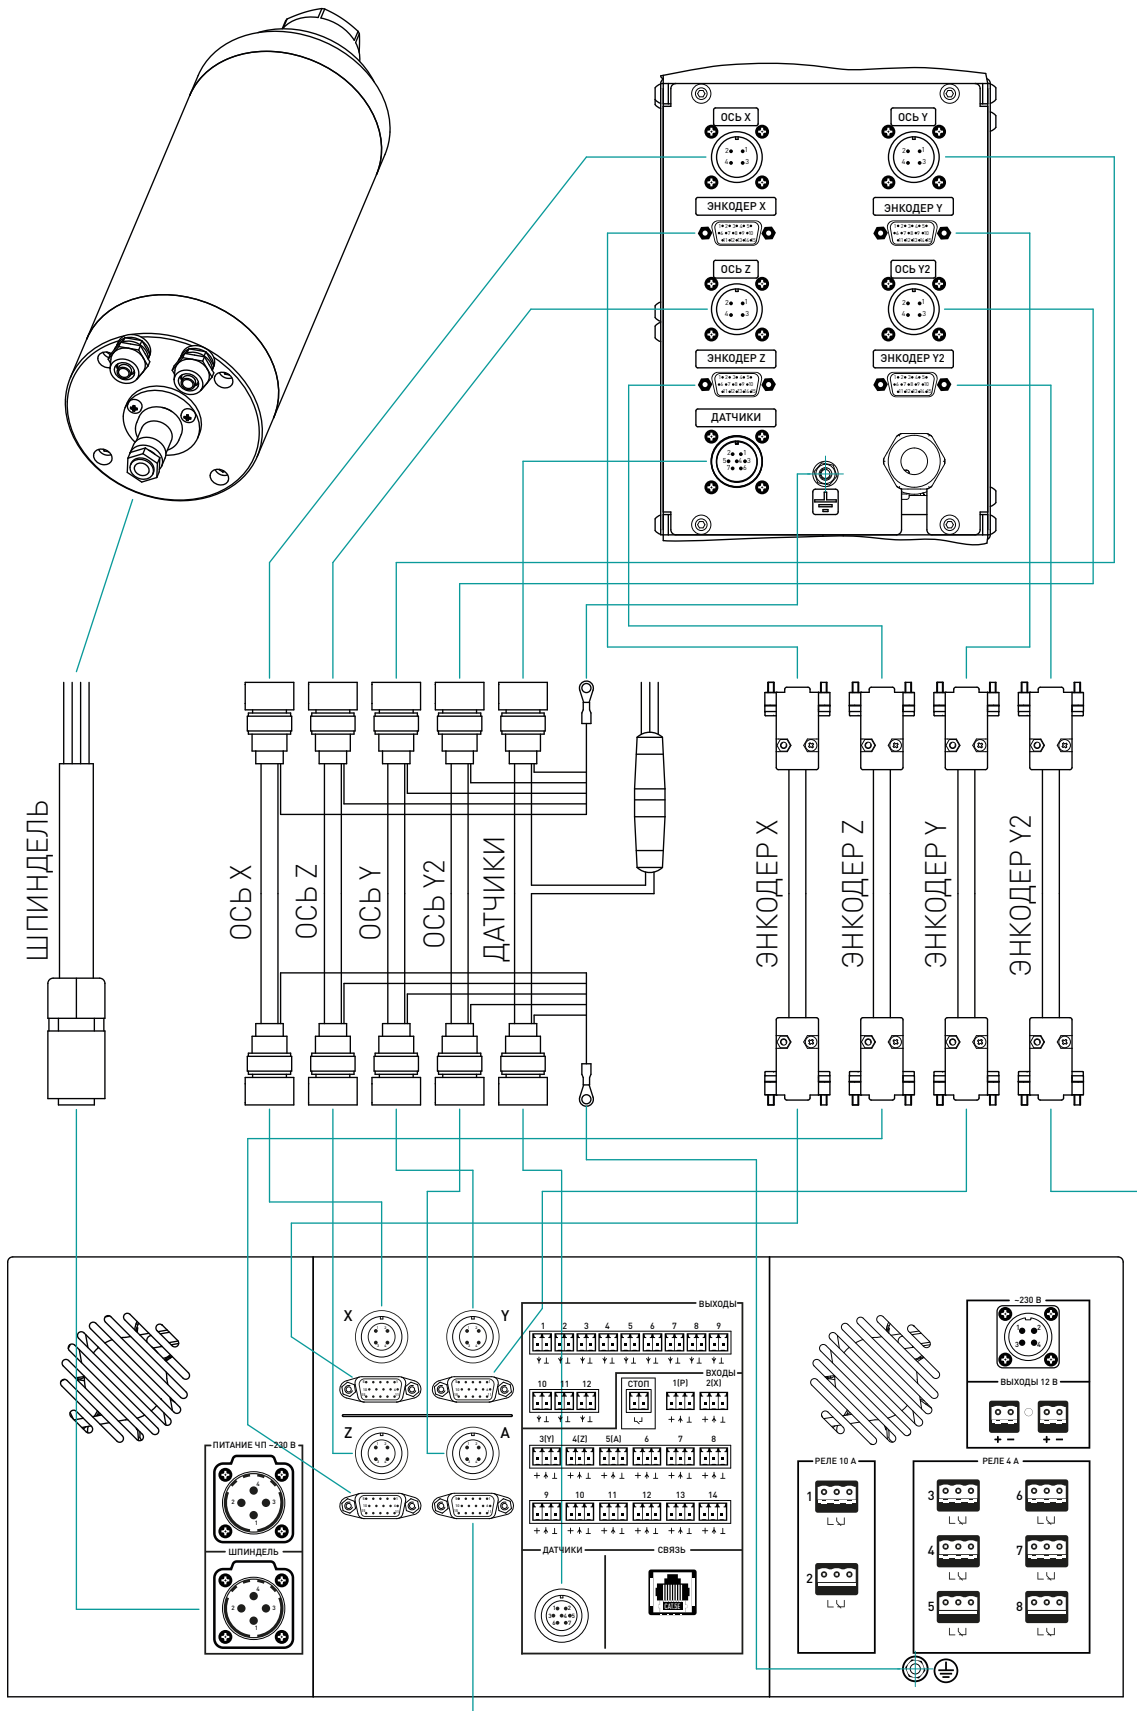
ОСЬ X
ЭНКОДЕР X
ОСЬ Y
ЭНКОДЕР Y
ОСЬ Z
ЭНКОДЕР Z
ОСЬ Y2
ЭНКОДЕР Y2
ДАТЧИКИ

ШПИНДЕЛЬ

ОСЬ X
ОСЬ Z
ОСЬ Y
ОСЬ Y2
ДАТЧИКИ

ЭНКОДЕР X
ЭНКОДЕР Z
ЭНКОДЕР Y
ЭНКОДЕР Y2

X
Y
Z
A

ВЫХОДЫ
1 2 3 4 5 6 7 8 9
ВХОДЫ
10 11 12
СТОП
1(P)
2(X)
3(Y) 4(Z) 5(A) 6 7 8
9 10 11 12 13 14
ДАТЧИКИ
СВЯЗЬ
CAT5E

ПИТАНИЕ ЧП ~230 В
ШПИНДЕЛЬ

~230 В
ВЫХОДЫ 12 В
+ −
+ −
РЕЛЕ 10 А
1
2
РЕЛЕ 4 А
3
4
5
6
7
8